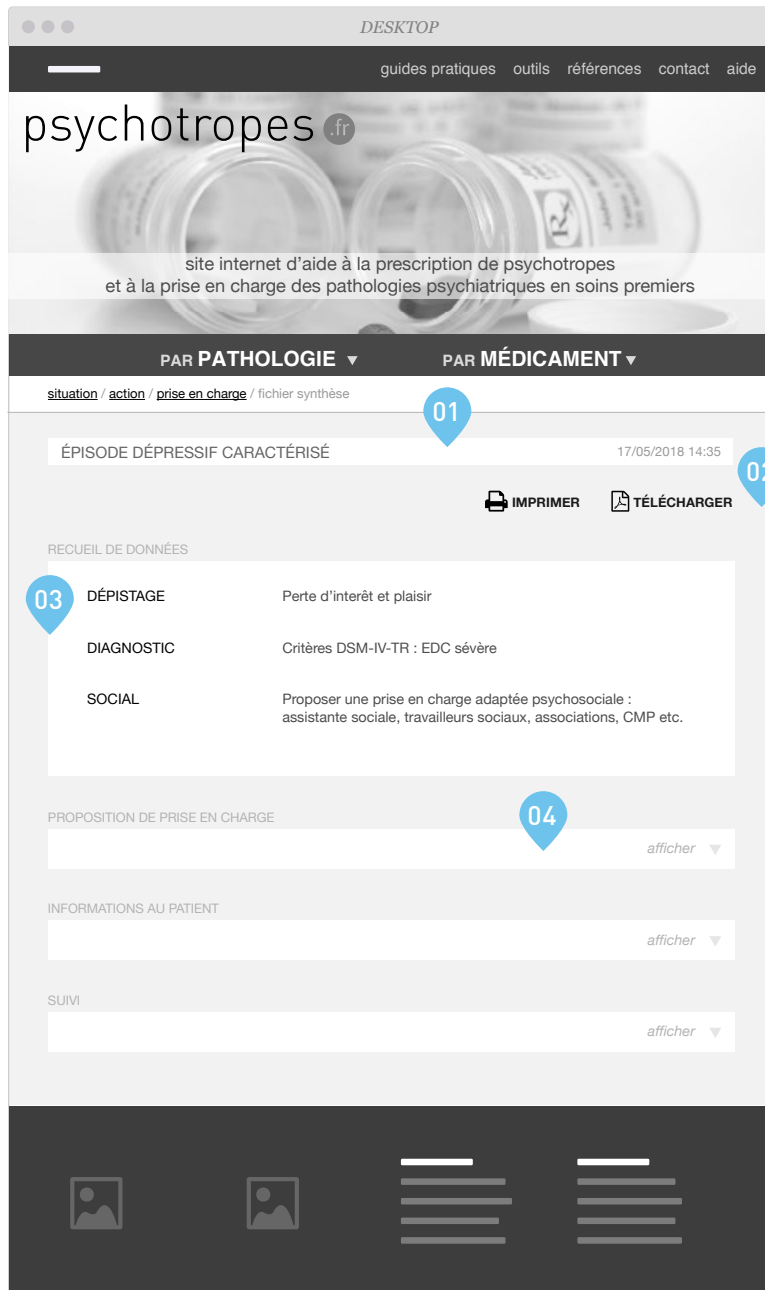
DESKTOP

guides pratiques outils références contact aide

psychotropes .fr

site internet d'aide à la prescription de psychotropes
et à la prise en charge des pathologies psychiatriques en soins premiers

PAR PATHOLOGIE ▼ PAR MÉDICAMENT ▼

situation / action / prise en charge / fichier synthèse

01

ÉPISODE DÉPRESSIF CARACTÉRISÉ 17/05/2018 14:35

02

IMPRIMER TÉLÉCHARGER

RECUEIL DE DONNÉES

03

DÉPISTAGE Perte d'interêt et plaisir

DIAGNOSTIC Critères DSM-IV-TR : EDC sévère

SOCIAL Proposer une prise en charge adaptée psychosociale : assistante sociale, travailleurs sociaux, associations, CMP etc.

PROPOSITION DE PRISE EN CHARGE

04

afficher ▼

INFORMATIONS AU PATIENT

afficher ▼

SUIVI

afficher ▼